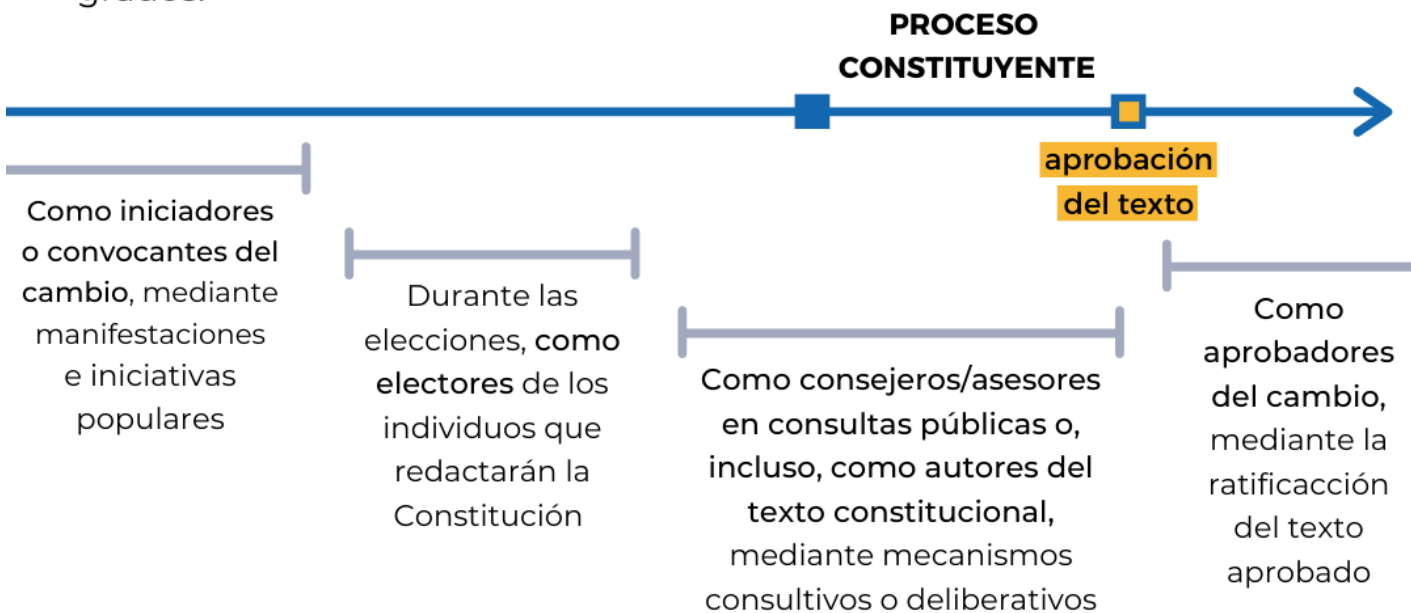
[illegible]

PROCESO CONSTITUYENTE

aprobación del texto

Como iniciadores o convocantes del cambio, mediante manifestaciones e iniciativas populares

Durante las elecciones, como electores de los individuos que redactarán la Constitución

Como consejeros/asesores en consultas públicas o, incluso, como autores del texto constitucional, mediante mecanismos consultivos o deliberativos

Como aprobadores del cambio, mediante la ratificacción del texto aprobado